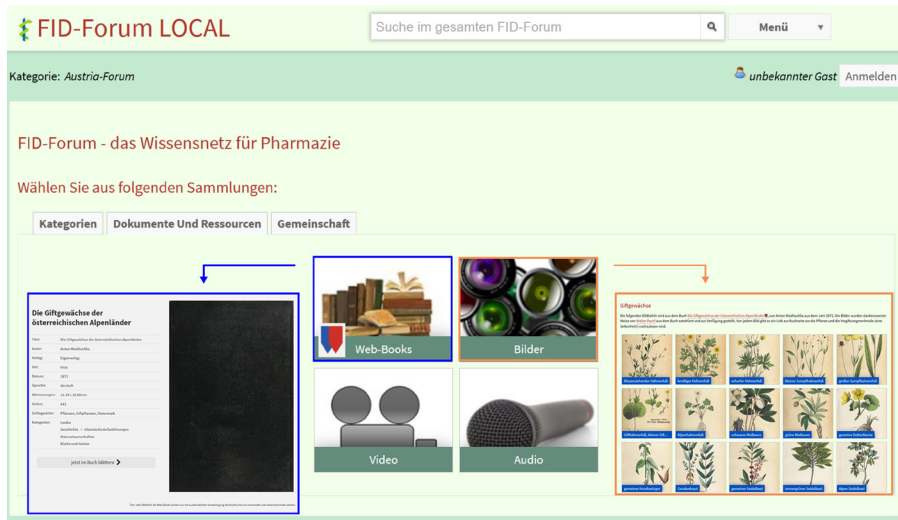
FID-Forum LOCAL

Suche im gesamten FID-Forum

Menü

Kategorie: Austria-Forum

unbekannter Gast Anmelden

FID-Forum - das Wissensnetz für Pharmazie

Wählen Sie aus folgenden Sammlungen:

Kategorien | Dokumente Und Ressourcen | Gemeinschaft

Die Giftgewächse der österreichischen Alpenländer

| Titel | Die Giftgewächse der österreichischen Alpenländer |
|---|---|
| Autor | Anton Wasthuchs |
| Verlag | Eigenverlag |
| Ort | Graz |
| Datum | 1971 |
| Sprache | deutsch |
| Abmessungen | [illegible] |
| Seiten | 44 |
| Schlagwörter | Pflanzen, Giftpflanzen, Österreich |
| Kategorien | Lexika |

jetzt im Buch blättern

Web-Books

Bilder

Video

Audio

Giftgewächse

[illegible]